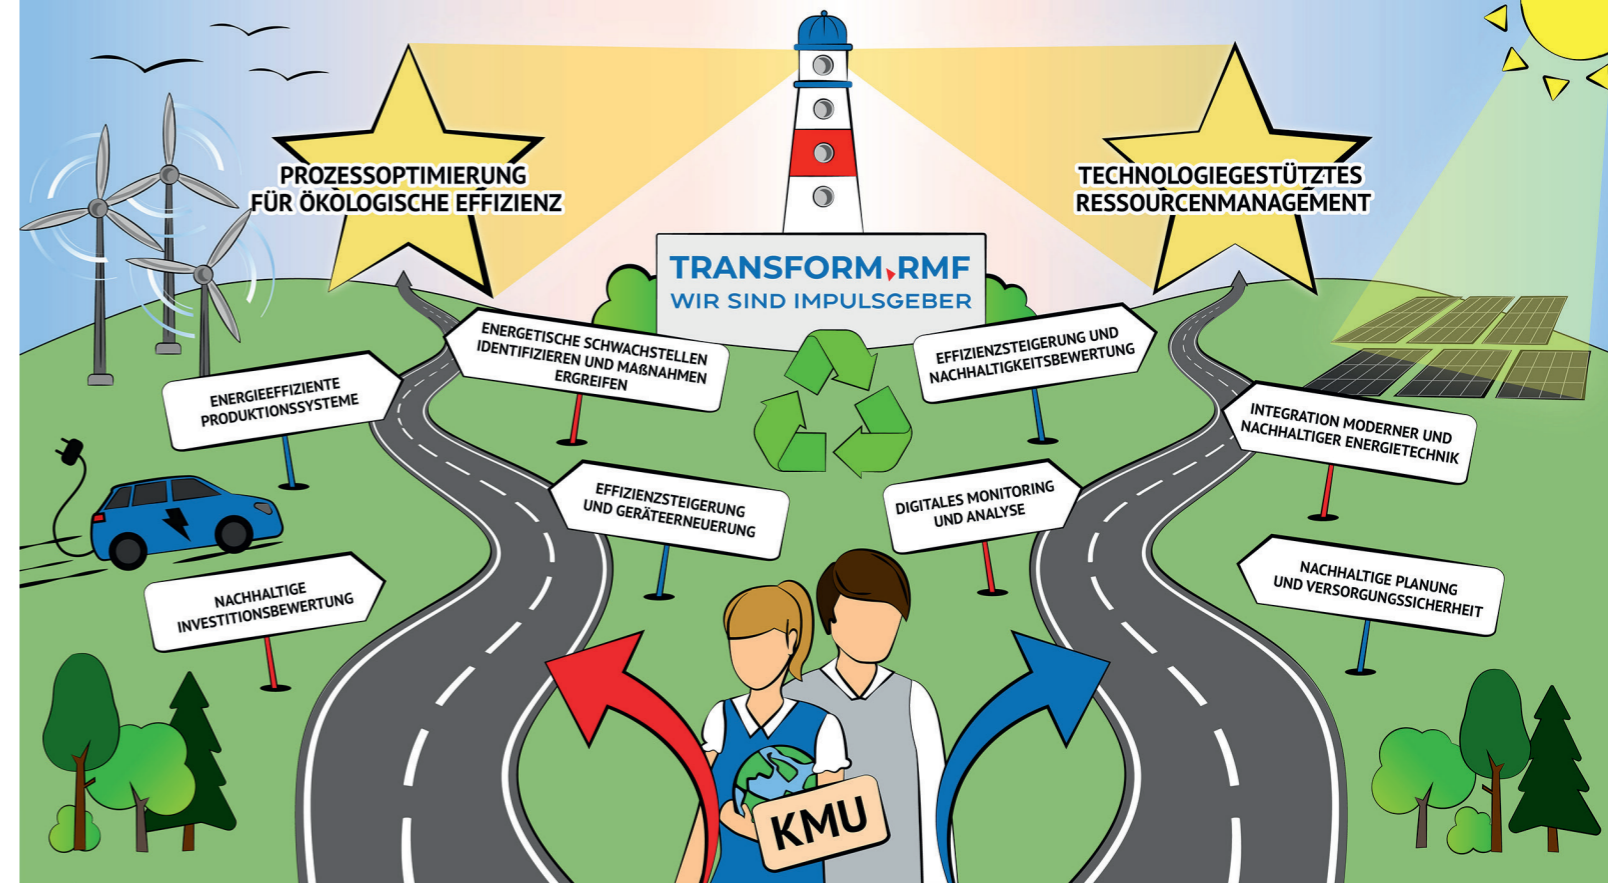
PROZESSOPTIMIERUNG FÜR ÖKOLOGISCHE EFFIZIENZ

TRANSFORM RMF
WIR SIND IMPULSGEBER

TECHNOLOGIEGESTÜTZTES RESSOURCENMANAGEMENT

ENERGIEEFFIZIENTE PRODUKTIONSSYSTEME

ENERGETISCHE SCHWACHSTELLEN IDENTIFIZIEREN UND MAßNAHMEN ERGREIFEN

EFFIZIENZSTEIGERUNG UND NACHHALTIGKEITSBEWERTUNG

INTEGRATION MODERNER UND NACHHALTIGER ENERGIETECHNIK

EFFIZIENZSTEIGERUNG UND GERÄTEERNEUERUNG

DIGITALES MONITORING UND ANALYSE

NACHHALTIGE INVESTITIONSBEWERTUNG

NACHHALTIGE PLANUNG UND VERSORGUNGSSICHERHEIT

KMU